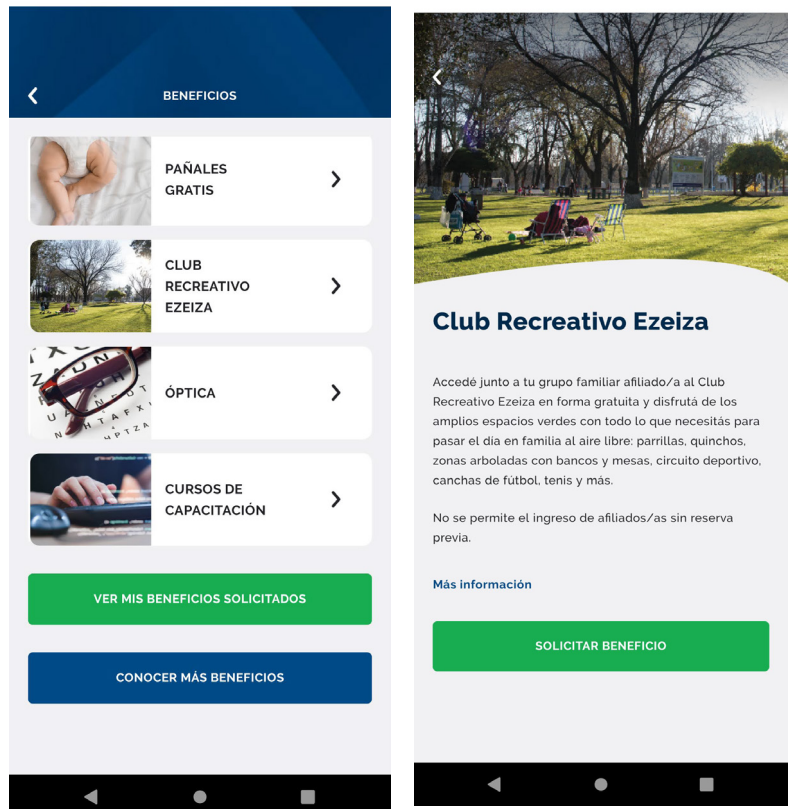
BENEFICIOS

PAÑALES GRATIS

CLUB RECREATIVO EZEIZA

ÓPTICA

CURSOS DE CAPACITACIÓN

VER MIS BENEFICIOS SOLICITADOS

CONOCER MÁS BENEFICIOS

Club Recreativo Ezeiza

Accedé junto a tu grupo familiar afiliado/a al Club Recreativo Ezeiza en forma gratuita y disfrutá de los amplios espacios verdes con todo lo que necesitás para pasar el día en familia al aire libre: parrillas, quinchos, zonas arboladas con bancos y mesas, circuito deportivo, canchas de fútbol, tenis y más.

No se permite el ingreso de afiliados/as sin reserva previa.

Más información

SOLICITAR BENEFICIO